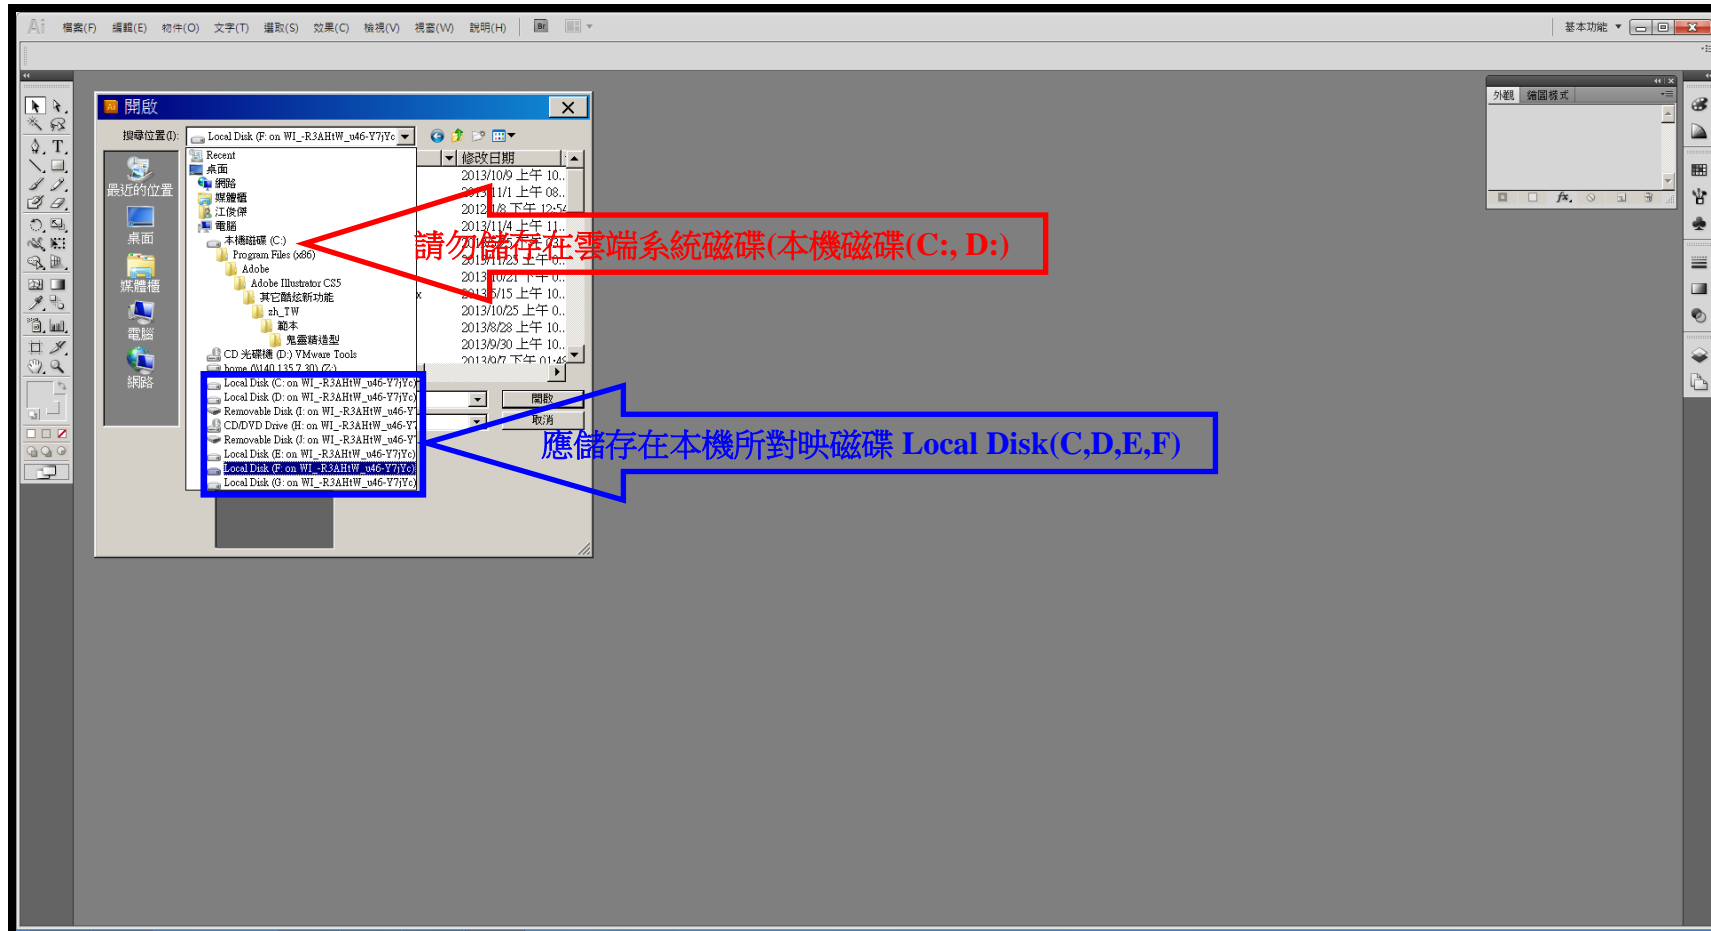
Ai 檔案(F) 編輯(E) 物件(O) 文字(T) 選取(S) 效果(C) 檢視(V) 視窗(W) 說明(H) Br

基本功能

開啟

搜尋位置(I): Local Disk (F: on WI_-R3AHtW_u46-Y7jYc

最近的位置
桌面
媒體櫃
電腦
網路

Recent
桌面
網路
媒體櫃
江俊傑
電腦
本機磁碟 (C:)
Program Files (x86)
Adobe
Adobe Illustrator CS5
其它酷炫新功能
zh_TW
範本
鬼靈精造型
CD 光碟機 (D:) VMware Tools
home (\\140.135.7.30) (Z:)
Local Disk (C: on WI_-R3AHtW_u46-Y7jYc)
Local Disk (D: on WI_-R3AHtW_u46-Y7jYc)
Removable Disk (I: on WI_-R3AHtW_u46-Y7
CD/DVD Drive (H: on WI_-R3AHtW_u46-Y7
Removable Disk (J: on WI_-R3AHtW_u46-Y7
Local Disk (E: on WI_-R3AHtW_u46-Y7jYc)
Local Disk (F: on WI_-R3AHtW_u46-Y7jYc)
Local Disk (G: on WI_-R3AHtW_u46-Y7jYc)

修改日期
2013/10/9 上午 10..
2013/11/1 上午 08..
2012/1/8 下午 12:54
2013/11/4 上午 11..
2013/11/23 上午 0..
2013/10/21 下午 0..
2013/6/15 上午 10..
2013/10/25 上午 0..
2013/8/28 上午 10..
2013/9/30 上午 10..
2013/9/7 下午 01:45

開啟
取消

請勿儲存在雲端系統磁碟(本機磁碟(C:, D:)

應儲存在本機所對映磁碟 Local Disk(C,D,E,F)

外觀 繪圖樣式